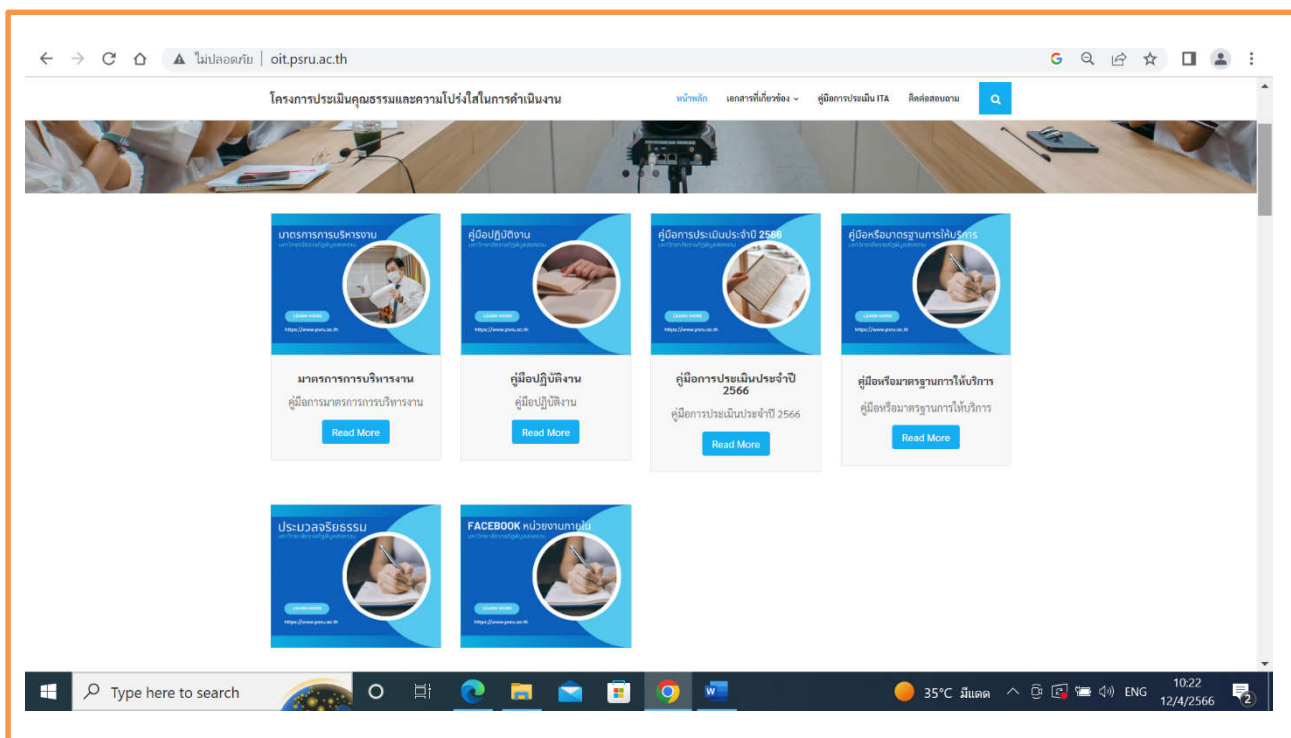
ไม่ปลอดภัย | oit.psru.ac.th

โครงการประเมินคุณธรรมและความโปร่งใสในการดำเนินงาน

หน้าหลัก เอกสารที่เกี่ยวข้อง คู่มือการประเมิน ITA ติดต่อสอบถาม

มาตรการการบริหารงาน
มหาวิทยาลัยราชภัฏพิบูลสงคราม
LEARN MORE
https://www.psru.ac.th

มาตรการการบริหารงาน
คู่มือการมาตรการการบริหารงาน
Read More

คู่มือปฏิบัติงาน
มหาวิทยาลัยราชภัฏพิบูลสงคราม
LEARN MORE
https://www.psru.ac.th

คู่มือปฏิบัติงาน
คู่มือปฏิบัติงาน
Read More

คู่มือการประเมินประจำปี 2566
มหาวิทยาลัยราชภัฏพิบูลสงคราม
LEARN MORE
https://www.psru.ac.th

คู่มือการประเมินประจำปี 2566
คู่มือการประเมินประจำปี 2566
Read More

คู่มือหรือมาตรฐานการให้บริการ
มหาวิทยาลัยราชภัฏพิบูลสงคราม
LEARN MORE
https://www.psru.ac.th

คู่มือหรือมาตรฐานการให้บริการ
คู่มือหรือมาตรฐานการให้บริการ
Read More

ประมวลจริยธรรม
มหาวิทยาลัยราชภัฏพิบูลสงคราม
LEARN MORE
https://www.psru.ac.th

FACEBOOK หน่วยงานภายใน
มหาวิทยาลัยราชภัฏพิบูลสงคราม
LEARN MORE
https://www.psru.ac.th

Type here to search
35°C มีแดด ENG 10:22 12/4/2566 2